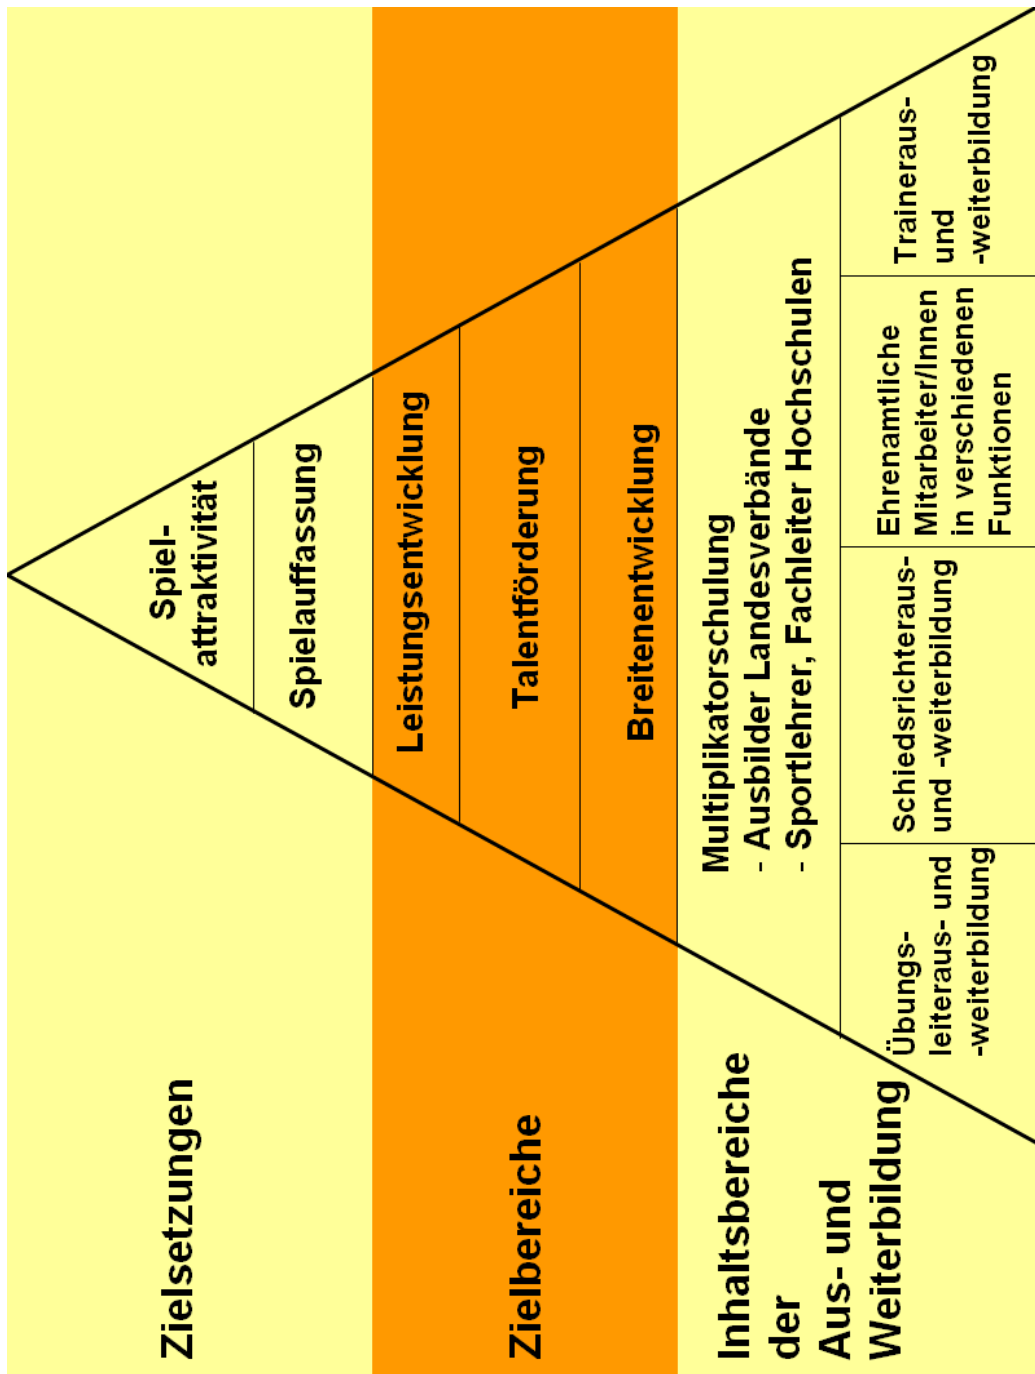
Zielsetzungen

Spielattraktivität

Spielauffassung

Zielbereiche

Leistungsentwicklung

Talentförderung

Breitenentwicklung

Inhaltsbereiche der Aus- und Weiterbildung

Multiplikatorschulung
- Ausbilder Landesverbände
- Sportlehrer, Fachleiter Hochschulen

Übungsleiteraus- und -weiterbildung

Schiedsrichteraus- und -weiterbildung

Ehrenamtliche Mitarbeiter/Innen in verschiedenen Funktionen

Traineraus- und -weiterbildung